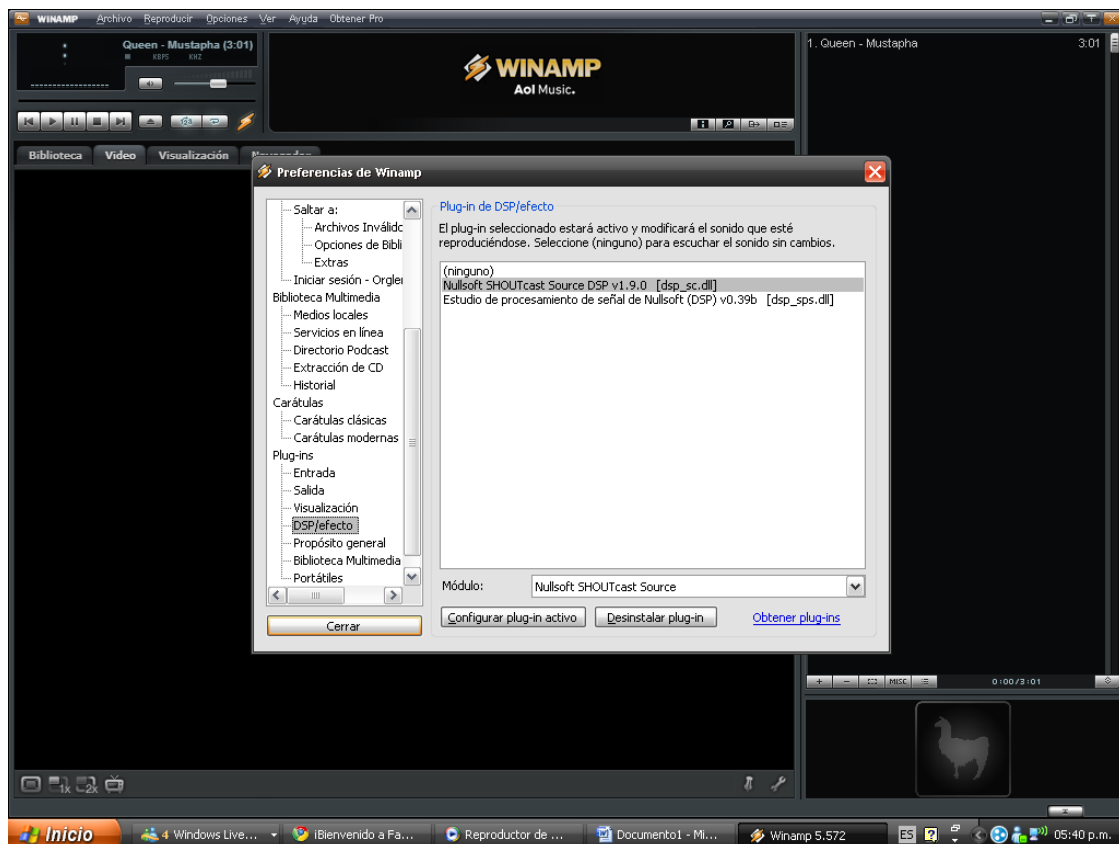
WINAMP Archivo Reproducir Opciones Ver Ayuda Obtener Pro

Queen - Mustapha (3:01)
KBPS KHZ

WINAMP
Aol Music.

1. Queen - Mustapha 3:01

Biblioteca Video Visualización

Preferencias de Winamp

Saltar a:
Archivos Inválido
Opciones de Bibli
Extras
Iniciar sesión - Orgler
Biblioteca Multimedia
Medios locales
Servicios en línea
Directorio Podcast
Extracción de CD
Historial
Carátulas
Carátulas clásicas
Carátulas modernas
Plug-ins
Entrada
Salida
Visualización
DSP/efecto
Propósito general
Biblioteca Multimedia
Portátiles

Cerrar

Plug-in de DSP/efecto
El plug-in seleccionado estará activo y modificará el sonido que esté reproduciéndose. Seleccione (ninguno) para escuchar el sonido sin cambios.

(ninguno)
Nullsoft SHOUTcast Source DSP v1.9.0 [dsp_sc.dll]
Estudio de procesamiento de señal de Nullsoft (DSP) v0.39b [dsp_sps.dll]

Módulo: Nullsoft SHOUTcast Source

Configurar plug-in activo Desinstalar plug-in Obtener plug-ins

MISC 0:00/3:01

Inicio 4 Windows Live... ¡Bienvenido a Fa... Reproductor de ... Documento1 - Mi... Winamp 5.572 ES 05:40 p.m.